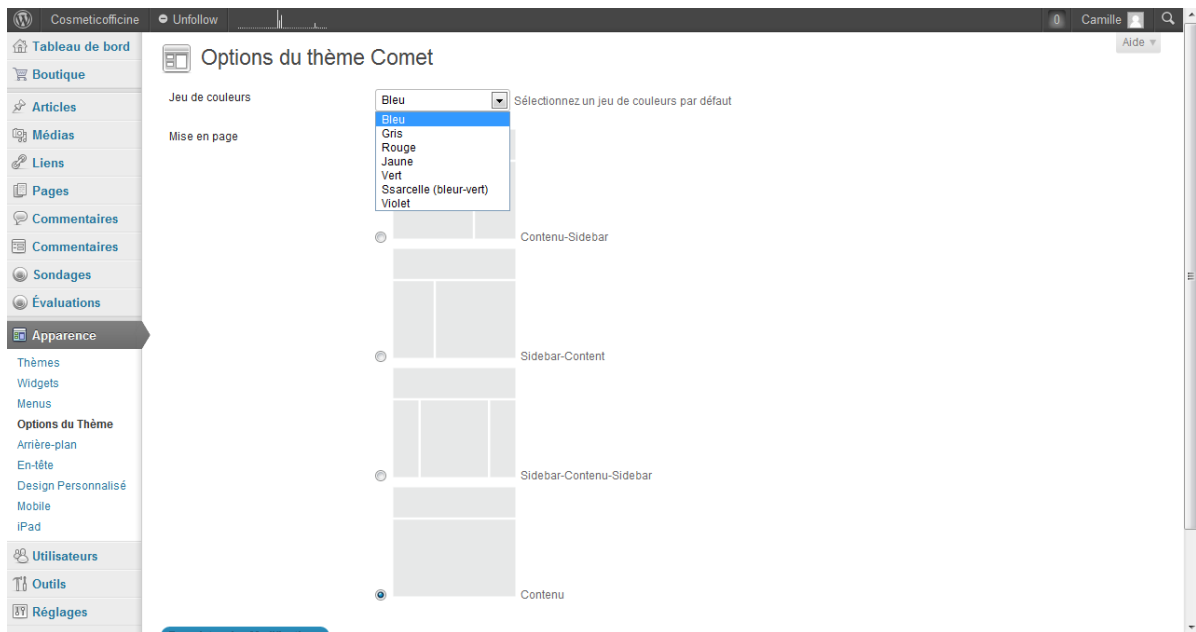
Cosmeticofficine Unfollow 0 Camille

Tableau de bord
Boutique
Articles
Médias
Liens
Pages
Commentaires
Commentaires
Sondages
Évaluations
Apparence
Thèmes
Widgets
Menus
Options du Thème
Arrière-plan
En-tête
Design Personnalisé
Mobile
iPad
Utilisateurs
Outils
Réglages

Aide

Options du thème Comet

Jeu de couleurs
Bleu
Sélectionnez un jeu de couleurs par défaut
Bleu
Gris
Rouge
Jaune
Vert
Ssarcelle (bleur-vert)
Violet

Mise en page

Contenu-Sidebar

Sidebar-Content

Sidebar-Contenu-Sidebar

Contenu